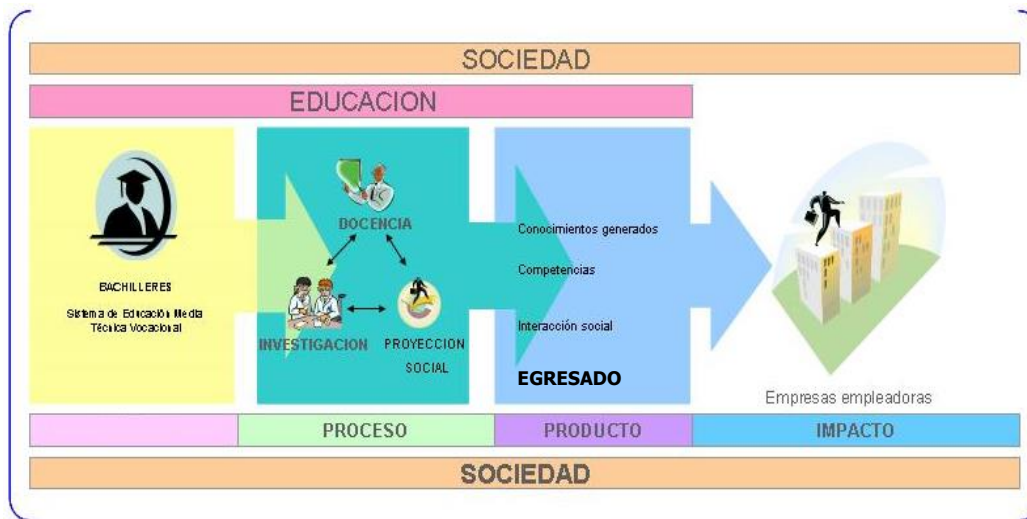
SOCIEDAD

EDUCACION

BACHILLERES

Sistema de Educación Media Técnica Vocacional

DOCENCIA

INVESTIGACION

PROYECCION SOCIAL

Conocimientos generados

Competencias

Interacción social

EGRESADO

Empresas empleadoras

PROCESO

PRODUCTO

IMPACTO

SOCIEDAD